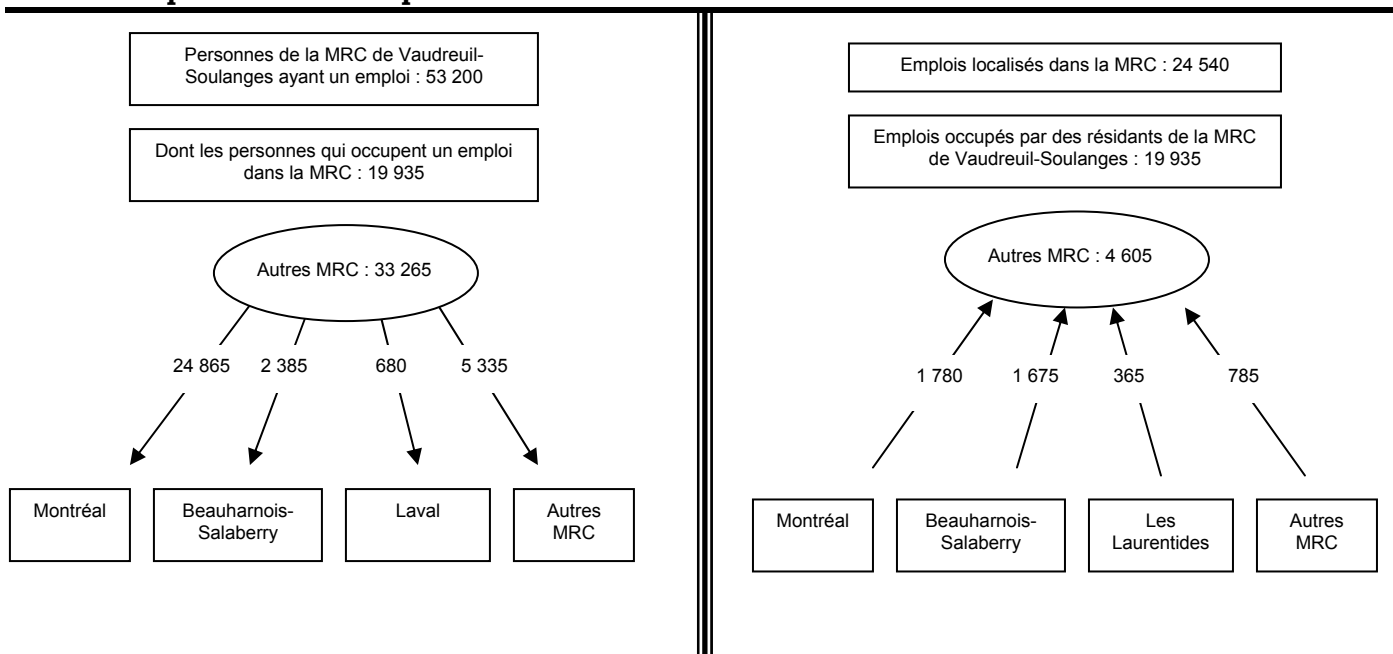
Personnes de la MRC de Vaudreuil-Soulanges ayant un emploi : 53 200

Dont les personnes qui occupent un emploi dans la MRC : 19 935

Autres MRC : 33 265

24 865
2 385
680
5 335

Montréal
Beauharnois-Salaberry
Laval
Autres MRC

Emplois localisés dans la MRC : 24 540

Emplois occupés par des résidants de la MRC de Vaudreuil-Soulanges : 19 935

Autres MRC : 4 605

1 780
1 675
365
785

Montréal
Beauharnois-Salaberry
Les Laurentides
Autres MRC